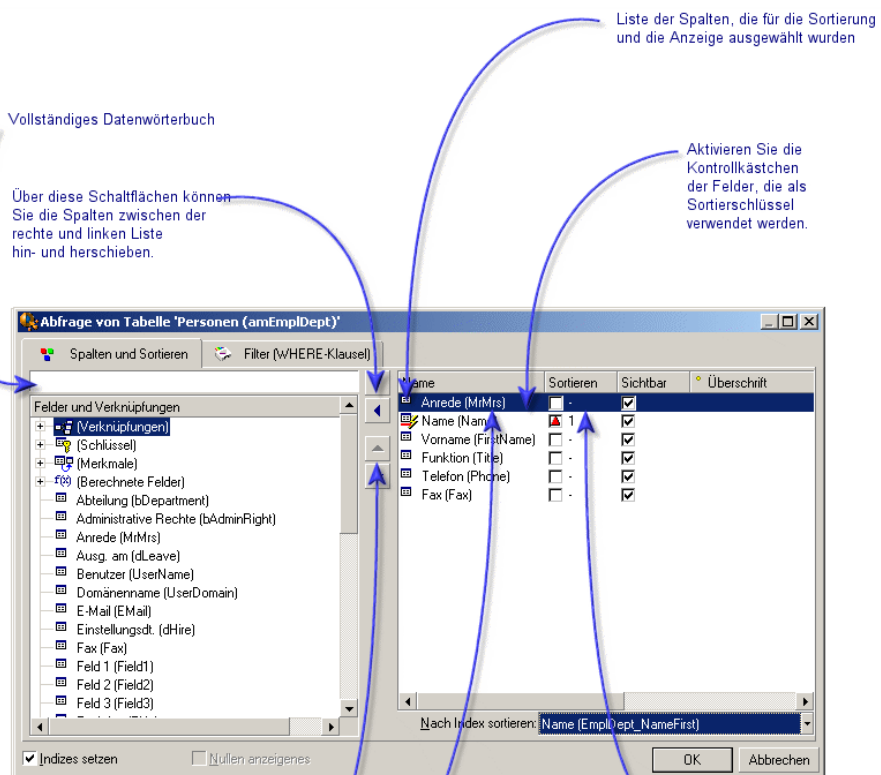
Liste der Spalten, die für die Sortierung und die Anzeige ausgewählt wurden

Vollständiges Datenwörterbuch

Aktivieren Sie die Kontrollkästchen der Felder, die als Sortierschlüssel verwendet werden.

Über diese Schaltflächen können Sie die Spalten zwischen der rechte und linken Liste hin- und herschieben.

Abfrage von Tabelle 'Personen (amEmplDept)'

Spalten und Sortieren

Filter (WHERE-Klausel)

Felder und Verknüpfungen

(Verknüpfungen)
(Schlüssel)
(Merkmale)
(Berechnete Felder)
Abteilung (bDepartment)
Administrative Rechte (bAdminRight)
Anrede (MrMrs)
Ausg. am (dLeave)
Benutzer (UserName)
Domänenname (UserDomain)
E-Mail (EMail)
Einstellungsdt. (dHire)
Fax (Fax)
Feld 1 (Field1)
Feld 2 (Field2)
Feld 3 (Field3)

| Name | Sortieren | Sichtbar | Überschrift |
|---|---|---|---|
| Anrede (MrMrs) | - | ☑ | |
| Name (Nam | 1 | ☑ | |
| Vorname (FirstName) | - | ☑ | |
| Funktion (Title) | - | ☑ | |
| Telefon (Phone) | - | ☑ | |
| Fax (Fax) | - | ☑ | |

Nach Index sortieren: Name (EmplDept_NameFirst)

Indizes setzen

Nullen anzeigenes

OK

Abbrechen